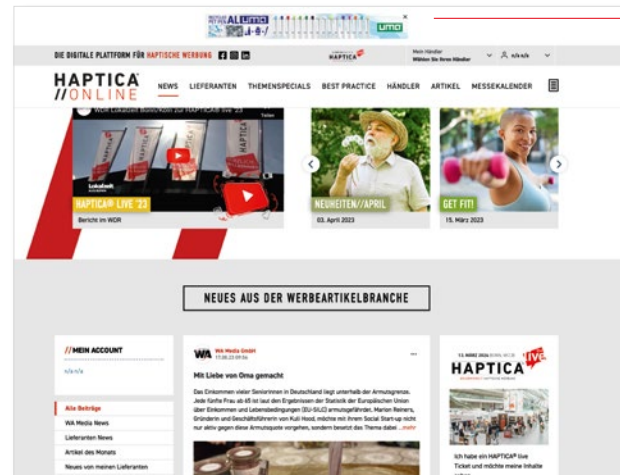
AL uma
uma

DIE DIGITALE PLATTFORM FÜR HAPTISCHE WERBUNG

HAPTICA

Mein Händler
Wählen Sie Ihren Händler

n/a n/a

HAPTICA //ONLINE

NEWS LIEFERANTEN THEMENSPECIALS BEST PRACTICE HÄNDLER ARTIKEL MESSEKALENDER

WDR Lokalzeit Bonn/Köln zur HAPTICA® live '23

Teilen

HAPTICA® LIVE '23

Bericht im WDR

NEUHEITEN//APRIL

03. April 2023

GET FIT!

15. März 2023

NEUES AUS DER WERBEARTIKELBRANCHE

//MEIN ACCOUNT

n/a n/a

Alle Beiträge

WA Media News

Lieferanten News

Artikel des Monats

Neues von meinen Lieferanten

WA Media GmbH

17.08.23 09:56

Mit Liebe von Oma gemacht

Das Einkommen vieler Seniorinnen in Deutschland liegt unterhalb der Armutsgrenze. Jede fünfte Frau ab 65 ist laut den Ergebnissen der Statistik der Europäischen Union über Einkommen und Lebensbedingungen (EU-SILC) armutsgefährdet. Marion Reiners, Gründerin und Geschäftsführerin von Kuli Hood, möchte mit ihrem Social Start-up nicht nur aktiv gegen diese Armutsquote vorgehen, sondern besetzt das Thema dabei ...mehr

13. MÄRZ 2024 BONN, WCCB

HAPTICA live

Ich habe ein HAPTICA® live Ticket und möchte meine Inhalte